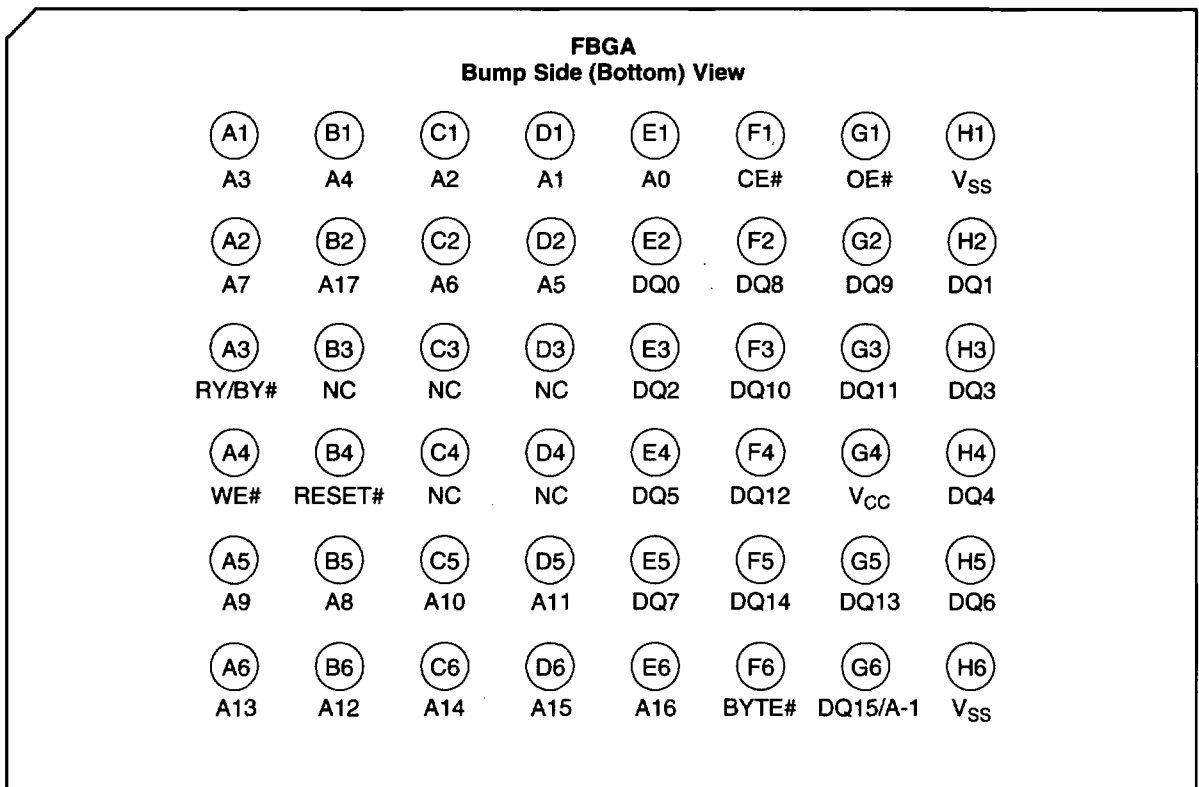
FBGA
Bump Side (Bottom) View

| | | | | | | | |
|---|---|---|---|---|---|---|---|
| A1 | B1 | C1 | D1 | E1 | F1 | G1 | H1 |
| A3 | A4 | A2 | A1 | A0 | CE# | OE# | $V_{SS}$ |
| A2 | B2 | C2 | D2 | E2 | F2 | G2 | H2 |
| A7 | A17 | A6 | A5 | DQ0 | DQ8 | DQ9 | DQ1 |
| A3 | B3 | C3 | D3 | E3 | F3 | G3 | H3 |
| RY/BY# | NC | NC | NC | DQ2 | DQ10 | DQ11 | DQ3 |
| A4 | B4 | C4 | D4 | E4 | F4 | G4 | H4 |
| WE# | RESET# | NC | NC | DQ5 | DQ12 | $V_{CC}$ | DQ4 |
| A5 | B5 | C5 | D5 | E5 | F5 | G5 | H5 |
| A9 | A8 | A10 | A11 | DQ7 | DQ14 | DQ13 | DQ6 |
| A6 | B6 | C6 | D6 | E6 | F6 | G6 | H6 |
| A13 | A12 | A14 | A15 | A16 | BYTE# | DQ15/A-1 | $V_{SS}$ |